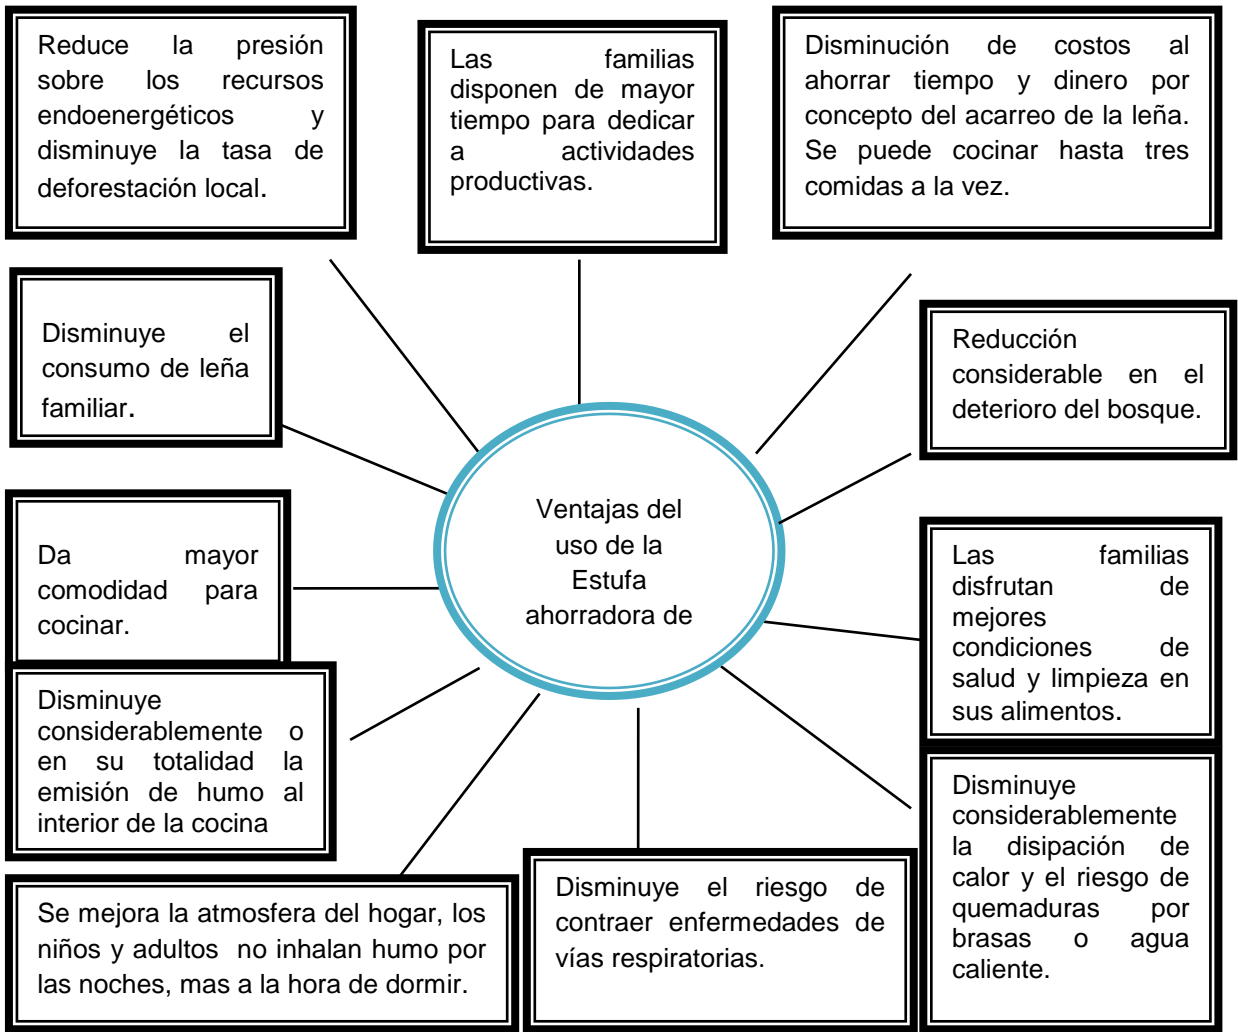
Reduce la presión sobre los recursos endoenergéticos y disminuye la tasa de deforestación local.

Las familias disponen de mayor tiempo para dedicar a actividades productivas.

Disminución de costos al ahorrar tiempo y dinero por concepto del acarreo de la leña. Se puede cocinar hasta tres comidas a la vez.

Disminuye el consumo de leña familiar.

Reducción considerable en el deterioro del bosque.

Ventajas del uso de la Estufa ahorradora de

Da mayor comodidad para cocinar.

Las familias disfrutan de mejores condiciones de salud y limpieza en sus alimentos.

Disminuye considerablemente o en su totalidad la emisión de humo al interior de la cocina

Disminuye considerablemente la disipación de calor y el riesgo de quemaduras por brasas o agua caliente.

Se mejora la atmosfera del hogar, los niños y adultos no inhalan humo por las noches, mas a la hora de dormir.

Disminuye el riesgo de contraer enfermedades de vías respiratorias.